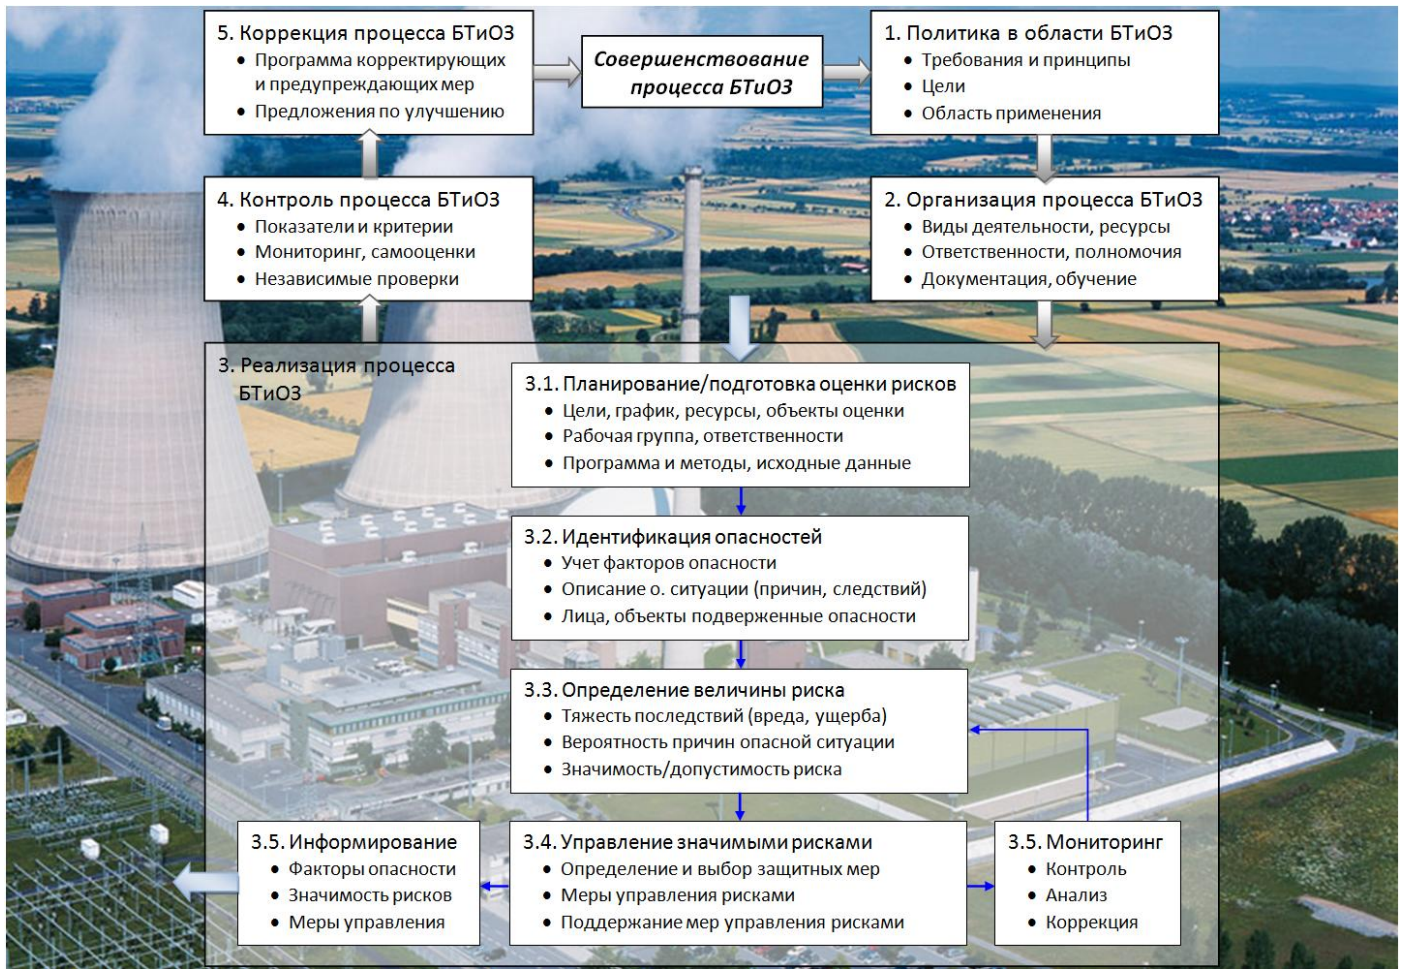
5. Коррекция процесса БТиОЗ
- Программа корректирующих и предупреждающих мер
- Предложения по улучшению

Совершенствование процесса БТиОЗ

1. Политика в области БТиОЗ
- Требования и принципы
- Цели
- Область применения

4. Контроль процесса БТиОЗ
- Показатели и критерии
- Мониторинг, самооценки
- Независимые проверки

2. Организация процесса БТиОЗ
- Виды деятельности, ресурсы
- Ответственности, полномочия
- Документация, обучение

3. Реализация процесса БТиОЗ

3.1. Планирование/подготовка оценки рисков
- Цели, график, ресурсы, объекты оценки
- Рабочая группа, ответственности
- Программа и методы, исходные данные

3.2. Идентификация опасностей
- Учет факторов опасности
- Описание о. ситуации (причин, следствий)
- Лица, объекты подверженные опасности

3.3. Определение величины риска
- Тяжесть последствий (вреда, ущерба)
- Вероятность причин опасной ситуации
- Значимость/допустимость риска

3.5. Информирование
- Факторы опасности
- Значимость рисков
- Меры управления

3.4. Управление значимыми рисками
- Определение и выбор защитных мер
- Меры управления рисками
- Поддержание мер управления рисками

3.5. Мониторинг
- Контроль
- Анализ
- Коррекция